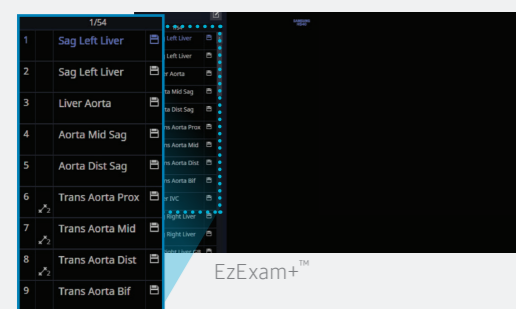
1/54

| | | |
|---|---|---|
| 1 | Sag Left Liver | |
| 2 | Sag Left Liver | |
| 3 | Liver Aorta | |
| 4 | Aorta Mid Sag | |
| 5 | Aorta Dist Sag | |
| 6 | Trans Aorta Prox | |
| 7 | Trans Aorta Mid | |
| 8 | Trans Aorta Dist | |
| 9 | Trans Aorta Bif | |

t Liver
t Liver
r Aorta
ta Mid Sag
ta Dist Sag
ns Aorta Prox
ns Aorta Mid
ns Aorta Dist
ns Aorta Bif
r IVC
Right Liver
Right Liver
Right Liver

EzExam+™